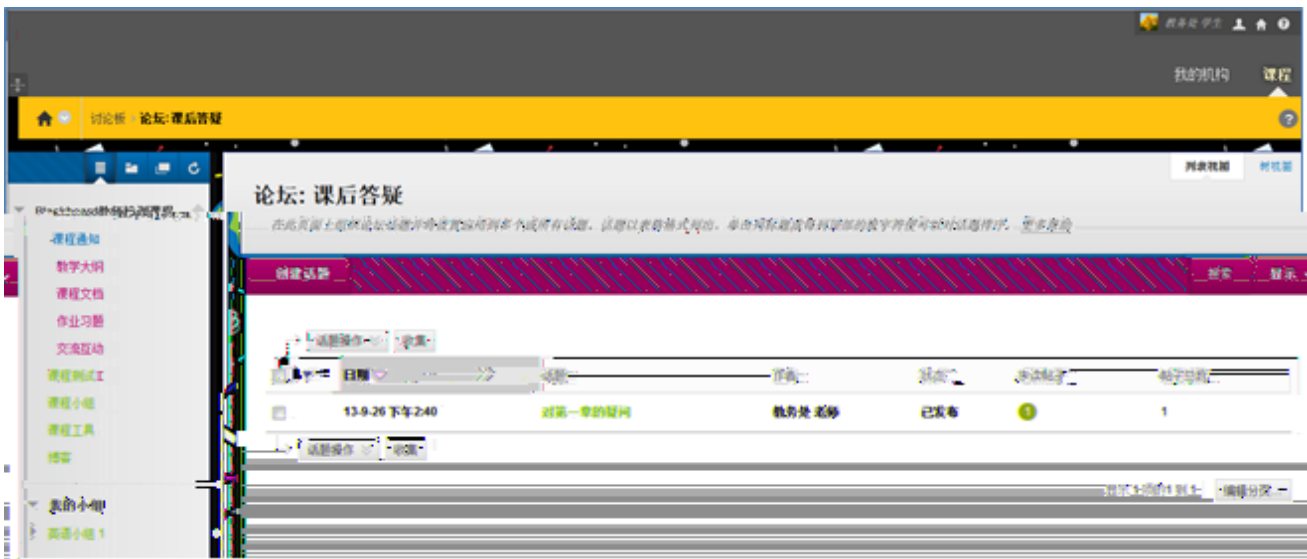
教务处 学生

我的机构 课程

讨论板 论坛: 课后答疑

列表视图 树视图

论坛: 课后答疑

在此页面上组织论坛话题并查看贴的帖子 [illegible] 更多帮助

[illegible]

课程通知
教学大纲
课程文档
作业习题
交流互动
课程测试
课程小组
课程工具
博客

我的小组
英语小组 1

创建话题

搜索 显示

话题操作 收集

日期 话题 作者 状态 未读帖子 帖子总数

13-9-26 下午2:40 对第一章的疑问 教务处 老师 已发布 1 1

话题操作 收集

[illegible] 编辑分页